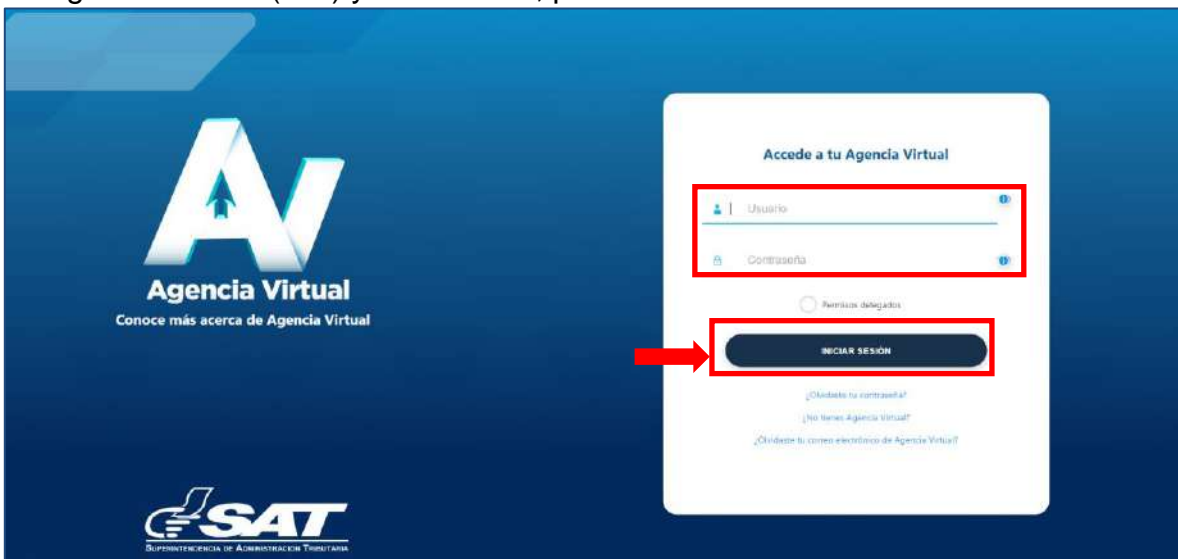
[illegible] (NIT) y contraseña, p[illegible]

AV

Agencia Virtual

Conoce más acerca de Agencia Virtual

SAT

Superintendencia de Administración Tributaria

Accede a tu Agencia Virtual

Usuario

Contraseña

Permisos delegados

INICIAR SESIÓN

¿Olvidaste tu contraseña?

¿No tienes Agencia Virtual?

¿Olvidaste tu correo electrónico de Agencia Virtual?